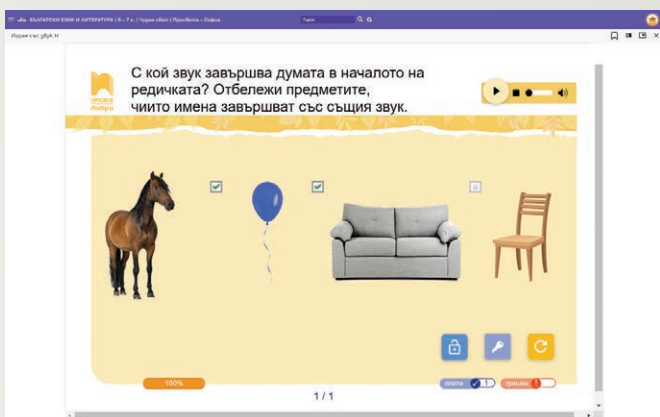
БЪЛГАРСКИ ЕЗИК И ЛИТЕРАТУРА | 6 – 7 г. | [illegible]

Търси

Играя със звук Н

С кой звук завършва думата в началото на редичката? Отбележи предметите, чиито имена завършват със същия звук.

100%

1 / 1

опити 1

грешки